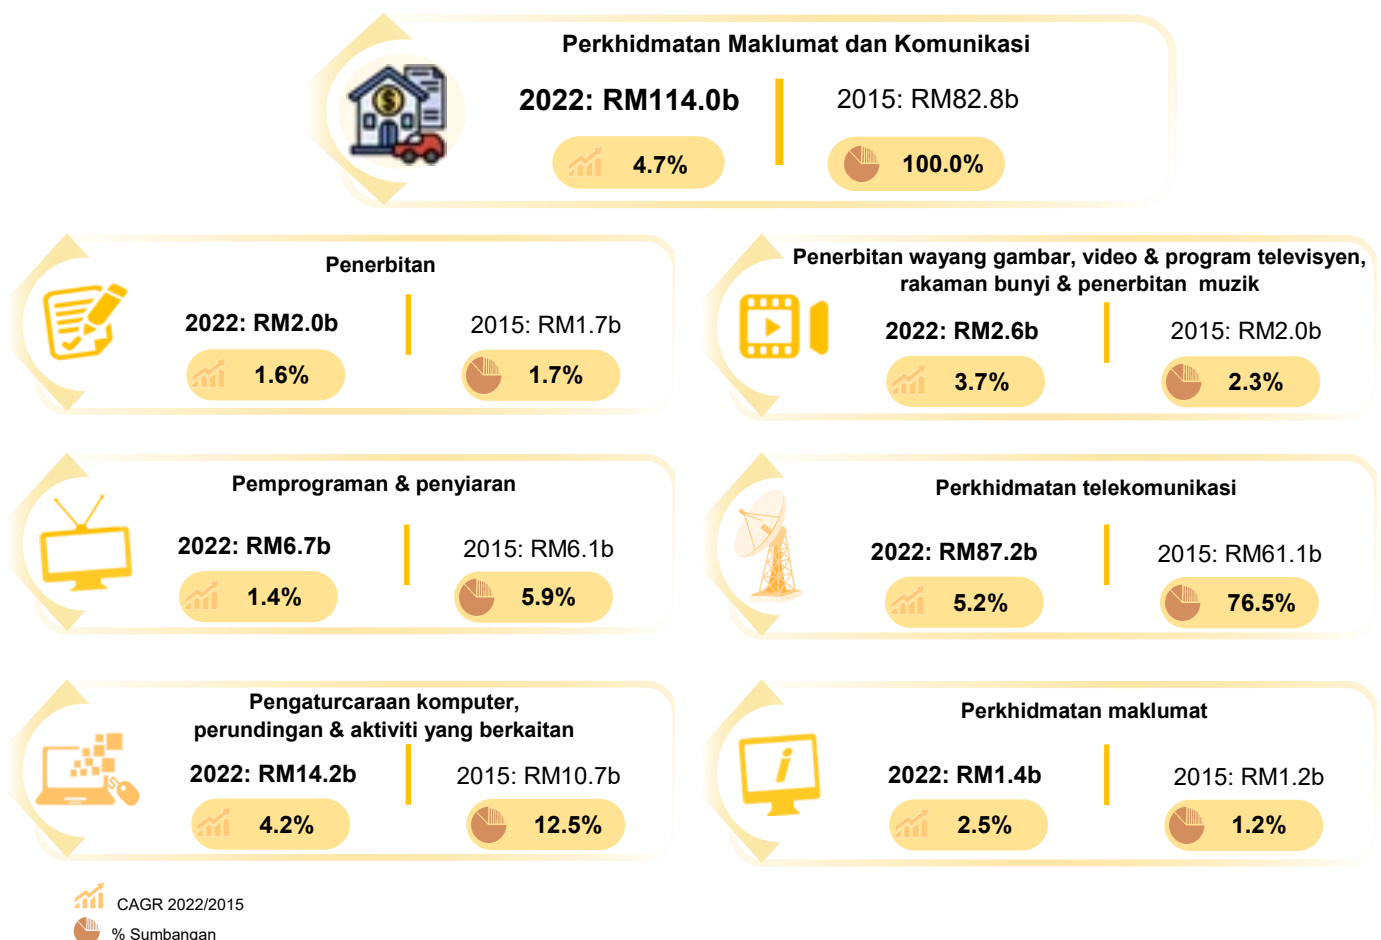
Perkhidmatan Maklumat dan Komunikasi

2022: RM114.0b

2015: RM82.8b

4.7%

100.0%

Penerbitan

2022: RM2.0b

2015: RM1.7b

1.6%

1.7%

Penerbitan wayang gambar, video & program televisyen, rakaman bunyi & penerbitan muzik

2022: RM2.6b

2015: RM2.0b

3.7%

2.3%

Pemprograman & penyiaran

2022: RM6.7b

2015: RM6.1b

1.4%

5.9%

Perkhidmatan telekomunikasi

2022: RM87.2b

2015: RM61.1b

5.2%

76.5%

Pengaturcaraan komputer, perundingan & aktiviti yang berkaitan

2022: RM14.2b

2015: RM10.7b

4.2%

12.5%

Perkhidmatan maklumat

2022: RM1.4b

2015: RM1.2b

2.5%

1.2%

CAGR 2022/2015

% Sumbangan